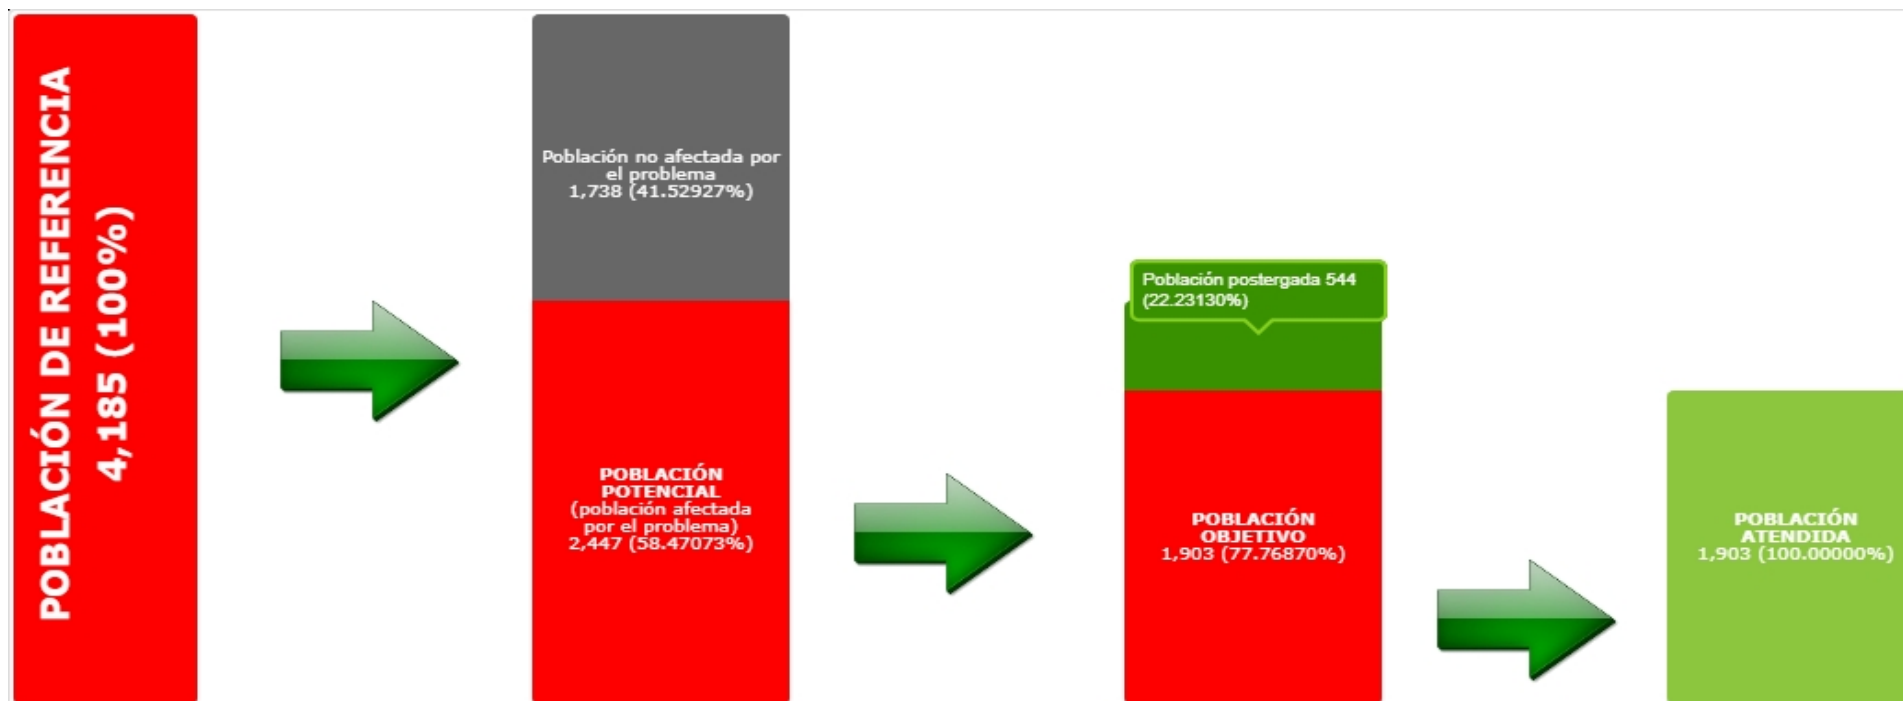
POBLACIÓN DE REFERENCIA
4,185 (100%)

Población no afectada por el problema
1,738 (41.52927%)

POBLACIÓN POTENCIAL
(población afectada por el problema)
2,447 (58.47073%)

Población postergada 544 (22.23130%)

POBLACIÓN OBJETIVO
1,903 (77.76870%)

POBLACIÓN ATENDIDA
1,903 (100.00000%)